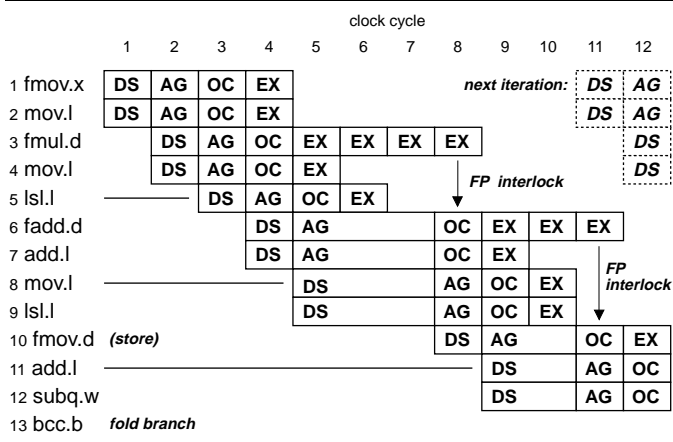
clock cycle

| | 1 | 2 | 3 | 4 | 5 | 6 | 7 | 8 | 9 | 10 | 11 | 12 |
|---|---|---|---|---|---|---|---|---|---|---|---|---|
| 1 fmov.x | DS | AG | OC | EX | | | | | | | DS | AG |
| 2 mov.l | DS | AG | OC | EX | | | | | | | DS | AG |
| 3 fmul.d | | DS | AG | OC | EX | EX | EX | EX | | | | DS |
| 4 mov.l | | DS | AG | OC | EX | | | | | | | DS |
| 5 lsl.l | | | DS | AG | OC | EX | | | | | | |
| 6 fadd.d | | | | DS | AG | | | OC | EX | EX | EX | |
| 7 add.l | | | | DS | AG | | | OC | EX | | | |
| 8 mov.l | | | | | DS | | | AG | OC | EX | | |
| 9 lsl.l | | | | | DS | | | AG | OC | EX | | |
| 10 fmov.d (store) | | | | | | | | DS | AG | | OC | EX |
| 11 add.l | | | | | | | | | DS | | AG | OC |
| 12 subq.w | | | | | | | | | DS | | AG | OC |
| 13 bcc.b fold branch | | | | | | | | | | | | |

next iteration:

FP interlock

FP interlock